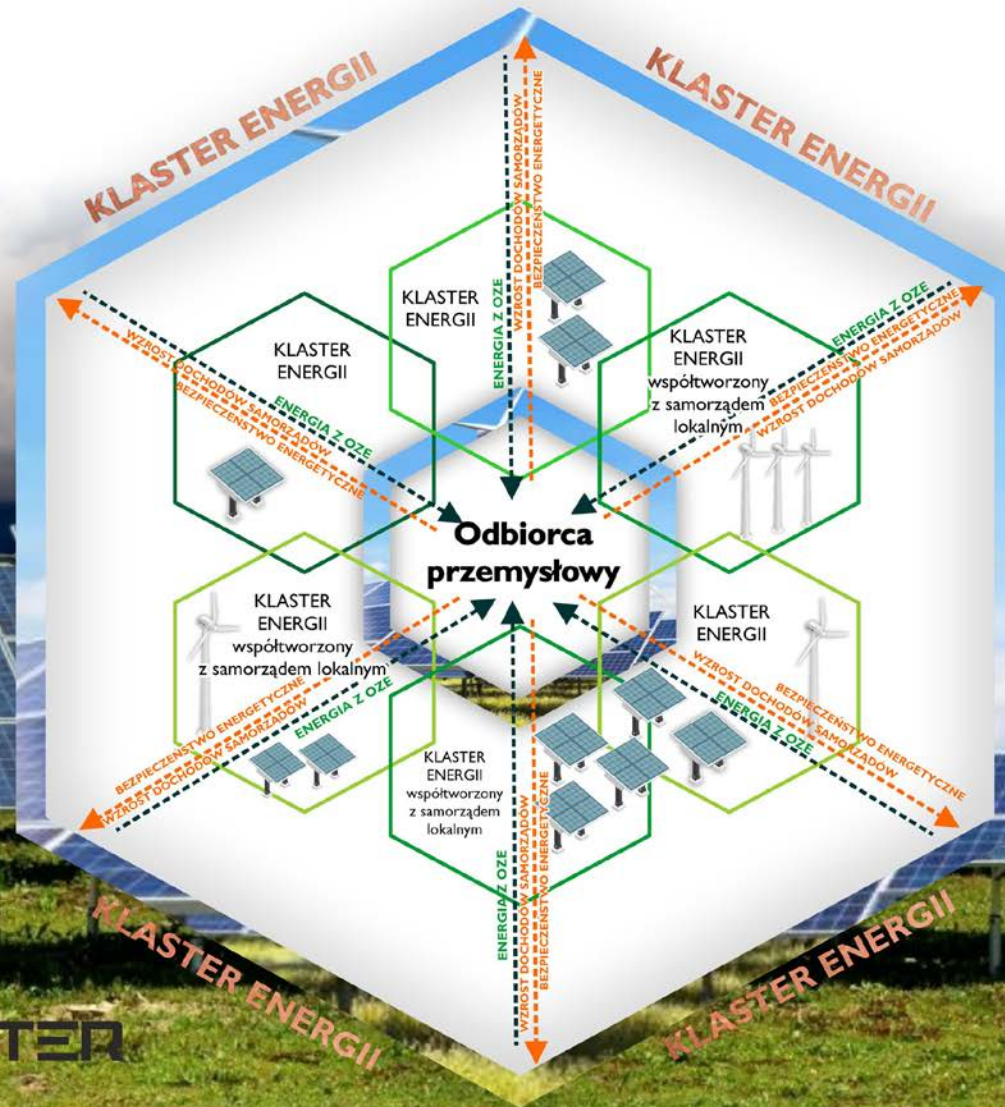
KLASTER ENERGII

KLASTER ENERGII

KLASTER ENERGII

WZROST DOCHODÓW SAMORZĄDÓW
BEZPIECZEŃSTWO ENERGETYCZNE
ENERGIA Z OZE

KLASTER ENERGII

KLASTER ENERGII

ENERGIA Z OZE
WZROST DOCHODÓW SAMORZĄDÓW
BEZPIECZEŃSTWO ENERGETYCZNE

KLASTER ENERGII współtworzony z samorządem lokalnym

ENERGIA Z OZE
BEZPIECZEŃSTWO ENERGETYCZNE
WZROST DOCHODÓW SAMORZĄDÓW

Odbiorca przemysłowy

KLASTER ENERGII współtworzony z samorządem lokalnym

BEZPIECZEŃSTWO ENERGETYCZNE
WZROST DOCHODÓW SAMORZĄDÓW
ENERGIA Z OZE

KLASTER ENERGII

WZROST DOCHODÓW SAMORZĄDÓW
BEZPIECZEŃSTWO ENERGETYCZNE
ENERGIA Z OZE

KLASTER ENERGII współtworzony z samorządem lokalnym

ENERGIA Z OZE
WZROST DOCHODÓW SAMORZĄDÓW
BEZPIECZEŃSTWO ENERGETYCZNE

KLASTER ENERGII

KLASTER ENERGII

TER